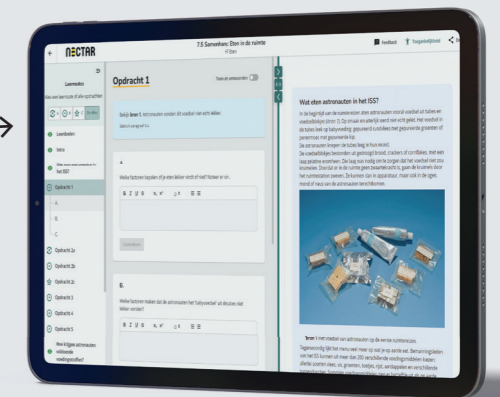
NECTAR

7.5 Samenhang: Eten in de ruimte

Feedback

Toegankelijkheid

Leermodus

Opdracht 1

Toon alle antwoorden

Bekijk bron 1. Astronauten vonden dit voedsel niet echt lekker.

Leerstof

Intro

Wat eten astronauten in het ISS?

Opdracht 1

A.

B.

C.

Welke factoren bepalen of je eten lekker vindt of niet? Noteer er vier.

B I U S

Controleren

B.

Welke factoren maken dat de astronauten het 'tubevoedsel' uit de tubes niet lekker vonden?

Opdracht 2a

Opdracht 2b

Opdracht 2c

Opdracht 3

Opdracht 4

Opdracht 5

Wat eten astronauten in het ISS?

Bron 1 Het voedsel van astronauten op de eerste ruimtereizen.

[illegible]